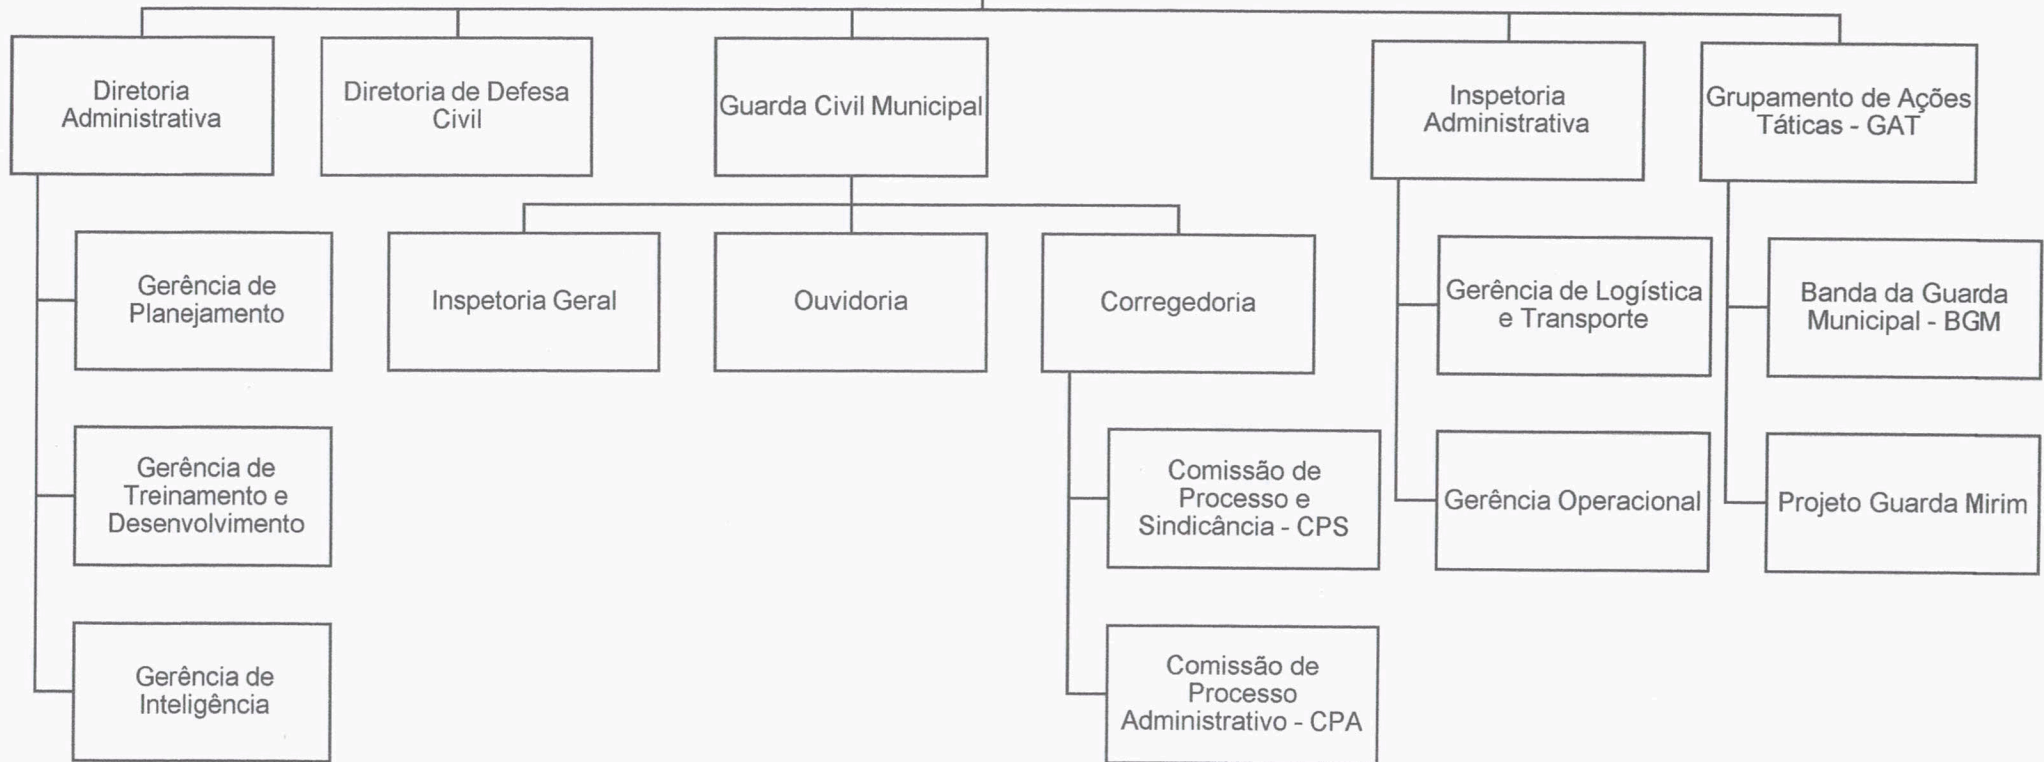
Diretoria Administrativa

Diretoria de Defesa Civil

Guarda Civil Municipal

Inspetoria Administrativa

Grupamento de Ações Táticas - GAT

Gerência de Planejamento

Inspetoria Geral

Ouvidoria

Corregedoria

Gerência de Logística e Transporte

Banda da Guarda Municipal - BGM

Gerência de Treinamento e Desenvolvimento

Comissão de Processo e Sindicância - CPS

Gerência Operacional

Projeto Guarda Mirim

Gerência de Inteligência

Comissão de Processo Administrativo - CPA